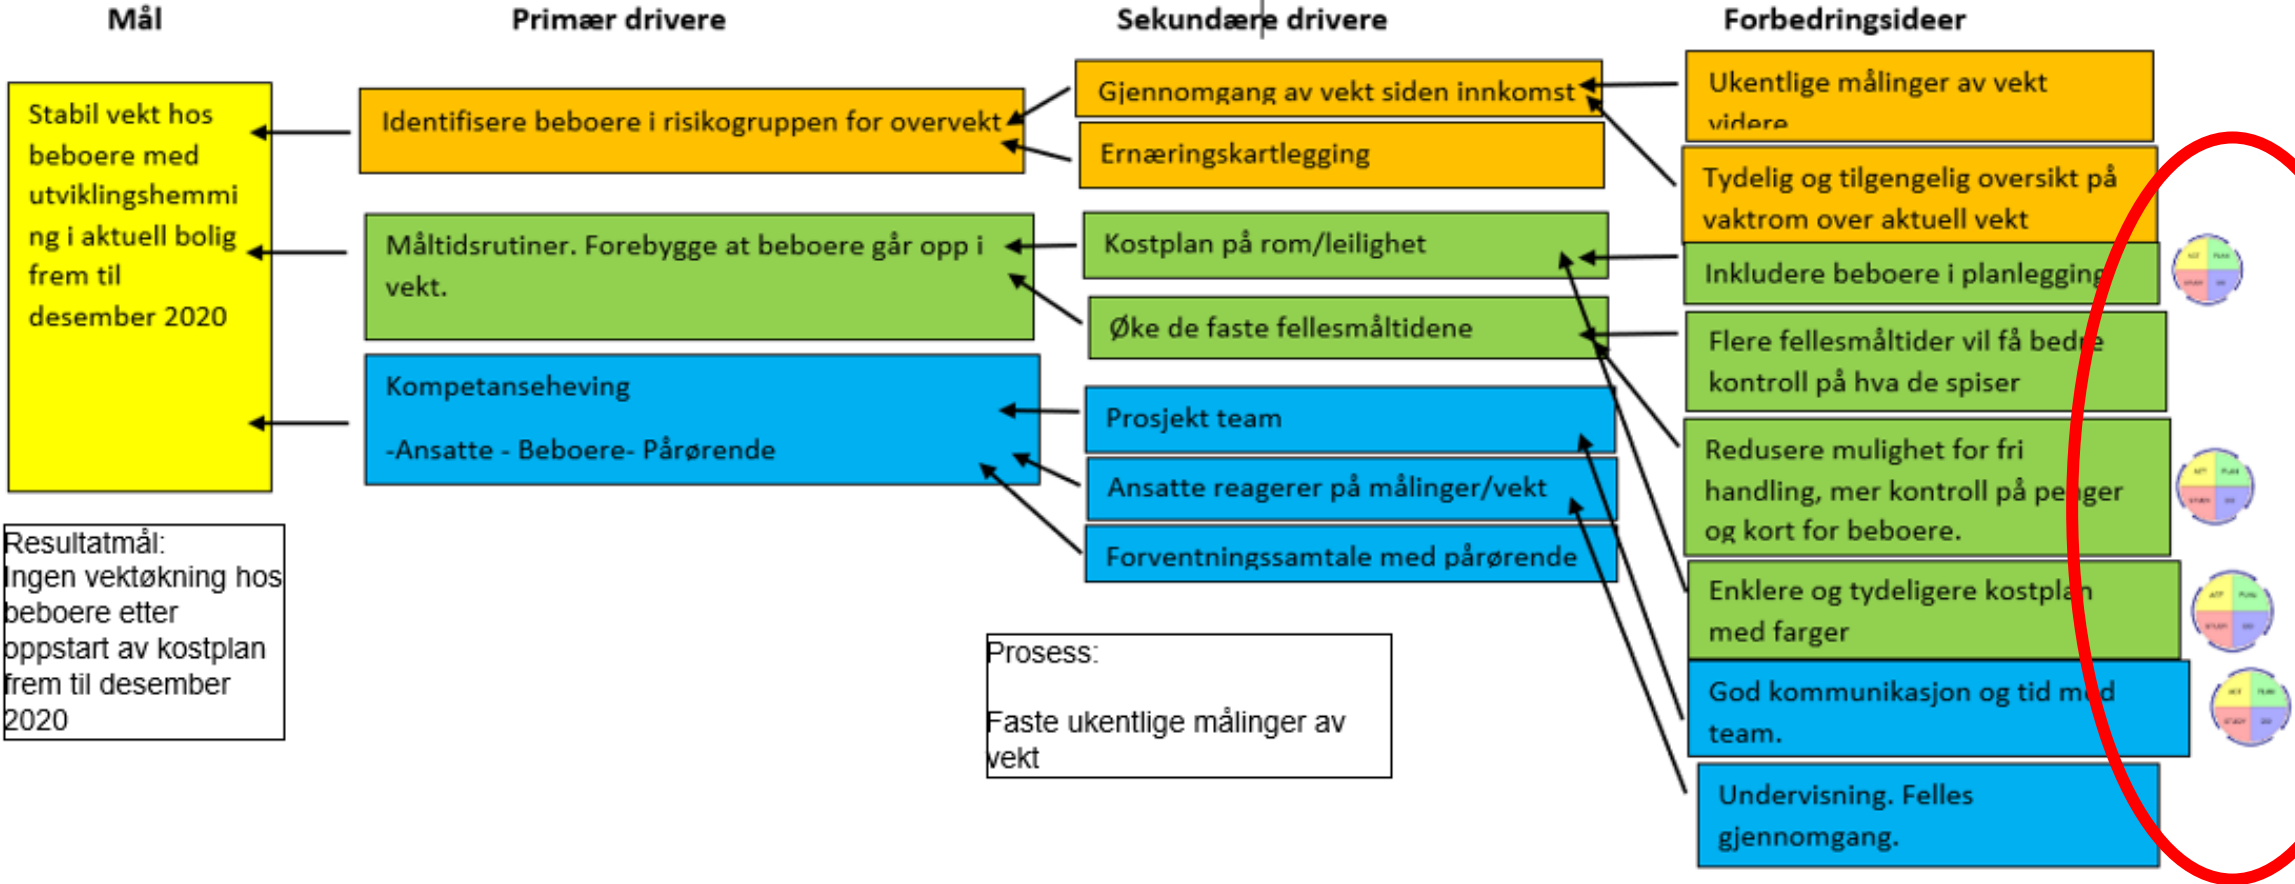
Mål

Stabil vekt hos beboere med utviklingshemming i aktuell bolig frem til desember 2020

Resultatmål:
Ingen vektøkning hos beboere etter oppstart av kostplan frem til desember 2020

Primær drivere

Identifisere beboere i risikogruppen for overvekt

Måltidsrutiner. Forebygge at beboere går opp i vekt.

Kompetanseheving

-Ansatte - Beboere- Pårørende

Sekundære drivere

Gjennomgang av vekt siden innkomst

Ernæringskartlegging

Kostplan på rom/leilighet

Øke de faste fellesmåltidene

Prosjekt team

Ansatte reagerer på målinger/vekt

Forventningssamtale med pårørende

Prosess:

Faste ukentlige målinger av vekt

Forbedringsideer

Ukentlige målinger av vekt videre

Tydelig og tilgengelig oversikt på vaktrom over aktuell vekt

Inkludere beboere i planlegging

Flere fellesmåltider vil få bedre kontroll på hva de spiser

Redusere mulighet for fri handling, mer kontroll på penger og kort for beboere.

Enklere og tydeligere kostplan med farger

God kommunikasjon og tid med team.

Undervisning. Felles gjennomgang.

ACT PLAN STUDY DO
ACT PLAN STUDY DO
ACT PLAN STUDY DO
ACT PLAN STUDY DO